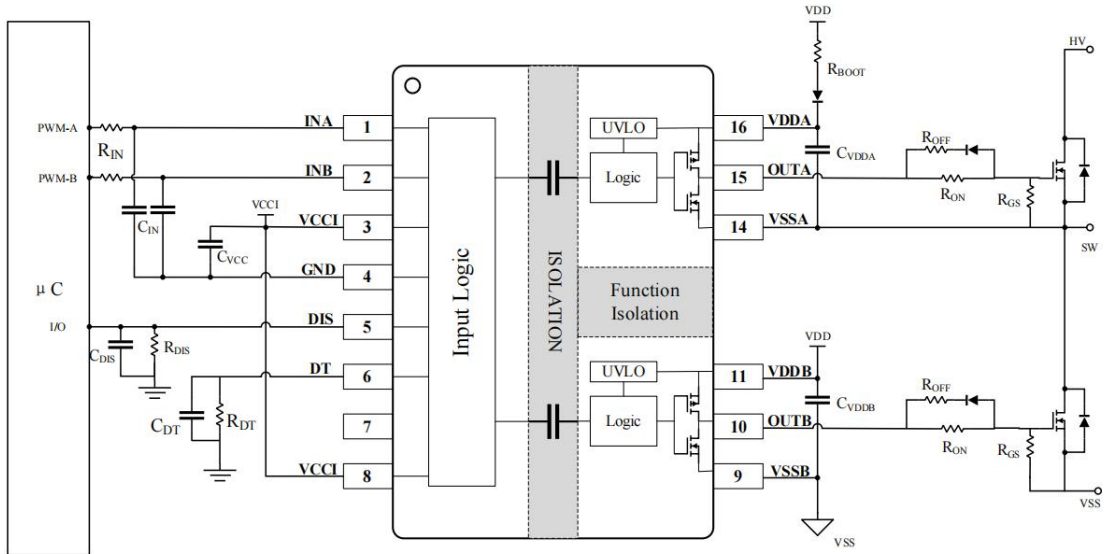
VDD
$R_{BOOT}$
HV
PWM-A
$R_{IN}$
INA
1
UVLO
16
VDDA
$C_{VDDA}$
$R_{OFF}$
PWM-B
INB
2
Logic
15
OUTA
$R_{ON}$
$R_{GS}$
VCC1
$C_{IN}$
VCCI
3
14
VSSA
$C_{VCC}$
SW
GND
4
Input Logic
ISOLATION
μ C
Function Isolation
I/O
DIS
5
$C_{DIS}$
$R_{DIS}$
VDD
DT
6
UVLO
11
VDDB
$R_{OFF}$
$C_{VDDB}$
$C_{DT}$
$R_{DT}$
7
Logic
10
OUTB
$R_{ON}$
$R_{GS}$
VCCI
8
9
VSSB
VSS
VSS